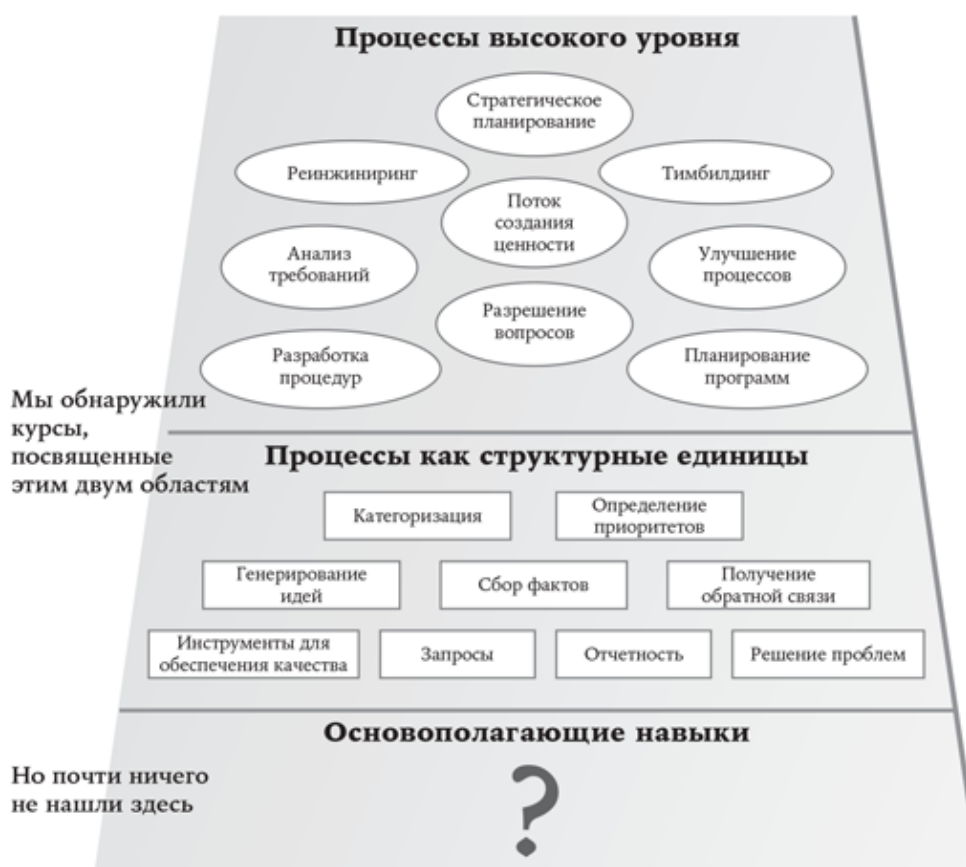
Процессы высокого уровня

Стратегическое планирование

Реинжиниринг

Тимбилдинг

Поток создания ценности

Анализ требований

Улучшение процессов

Разрешение вопросов

Разработка процедур

Планирование программ

Мы обнаружили курсы, посвященные этим двум областям

Процессы как структурные единицы

Категоризация

Определение приоритетов

Генерирование идей

Сбор фактов

Получение обратной связи

Инструменты для обеспечения качества

Запросы

Отчетность

Решение проблем

Основополагающие навыки

Но почти ничего не нашли здесь

?